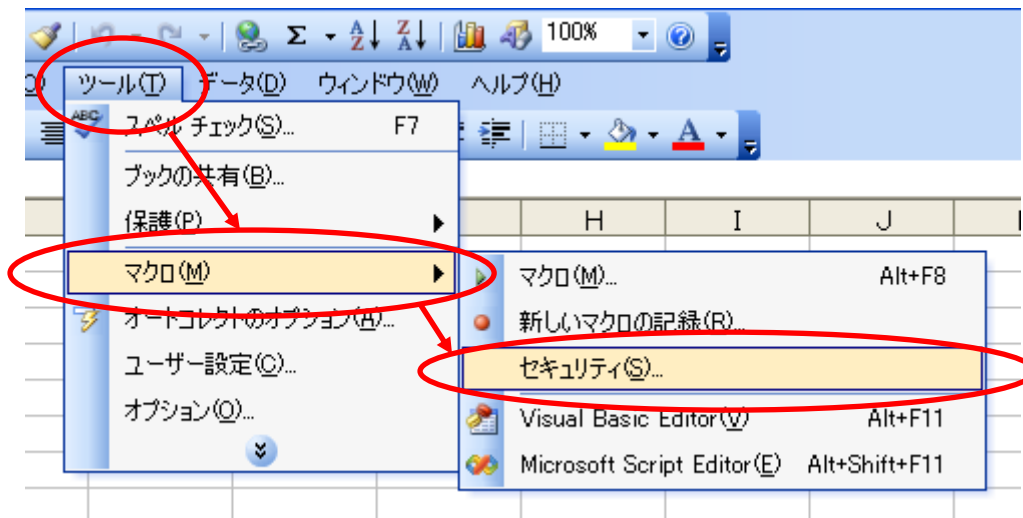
100%

ツール(T) データ(D) ウィンドウ(W) ヘルプ(H)

ABC スペル チェック(S)... F7

ブックの共有(B)...

保護(P)

マクロ(M)

オートコレクトのオプション(A)...

ユーザー設定(C)...

オプション(O)...

H I J

マクロ(M)... Alt+F8

新しいマクロの記録(R)...

セキュリティ(S)...

Visual Basic Editor(V) Alt+F11

Microsoft Script Editor(E) Alt+Shift+F11